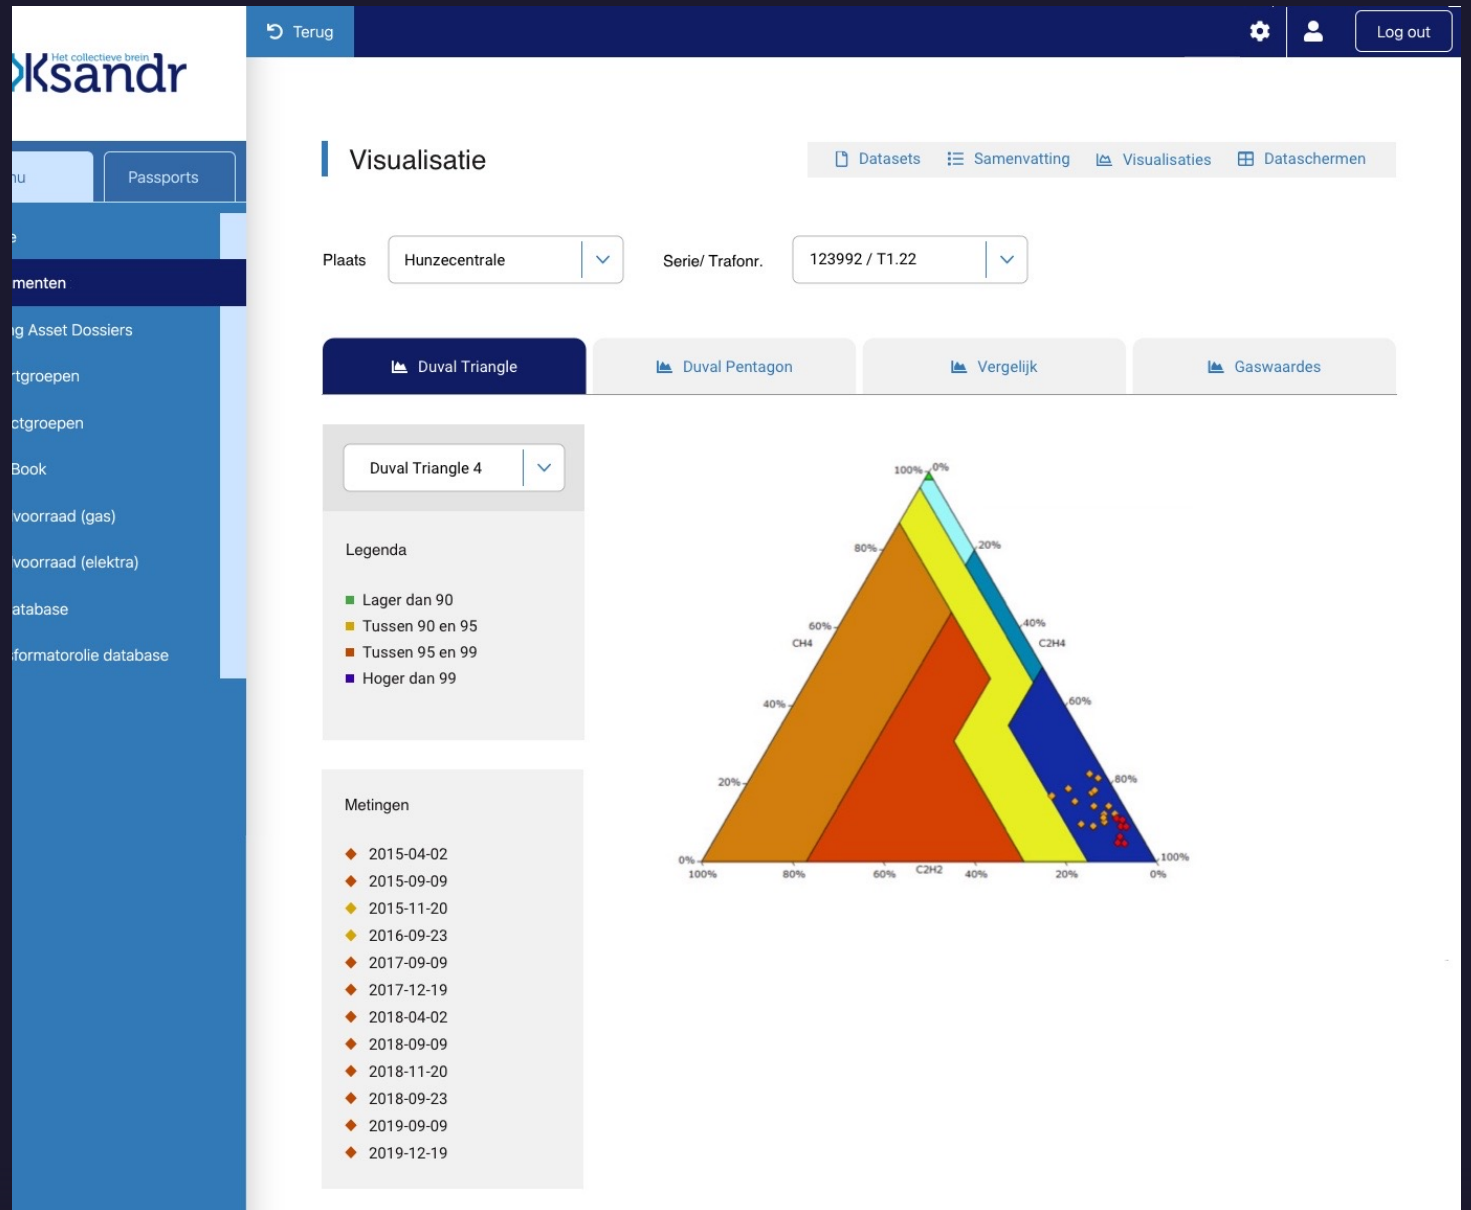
Het collectieve brein
Ksandr

Terug

Log out

nu
Passports

e
menten
g Asset Dossiers
rtgroepen
ctgroepen
Book
voorraad (gas)
voorraad (elektra)
atabase
formatorolie database

Visualisatie

Datasets
Samenvatting
Visualisaties
Dataschermen

Plaats
Hunzecentrale
Serie/ Trafonr.
123992 / T1.22

Duval Triangle
Duval Pentagon
Vergelijk
Gaswaardes

Duval Triangle 4

Legenda

Lager dan 90
Tussen 90 en 95
Tussen 95 en 99
Hoger dan 99

Metingen

2015-04-02
2015-09-09
2015-11-20
2016-09-23
2017-09-09
2017-12-19
2018-04-02
2018-09-09
2018-11-20
2018-09-23
2019-09-09
2019-12-19

100% 0%
80%
20%
60%
CH4
40%
C2H4
40%
60%
20%
80%
0%
100%
100%
80%
60%
C2H2
40%
20%
0%